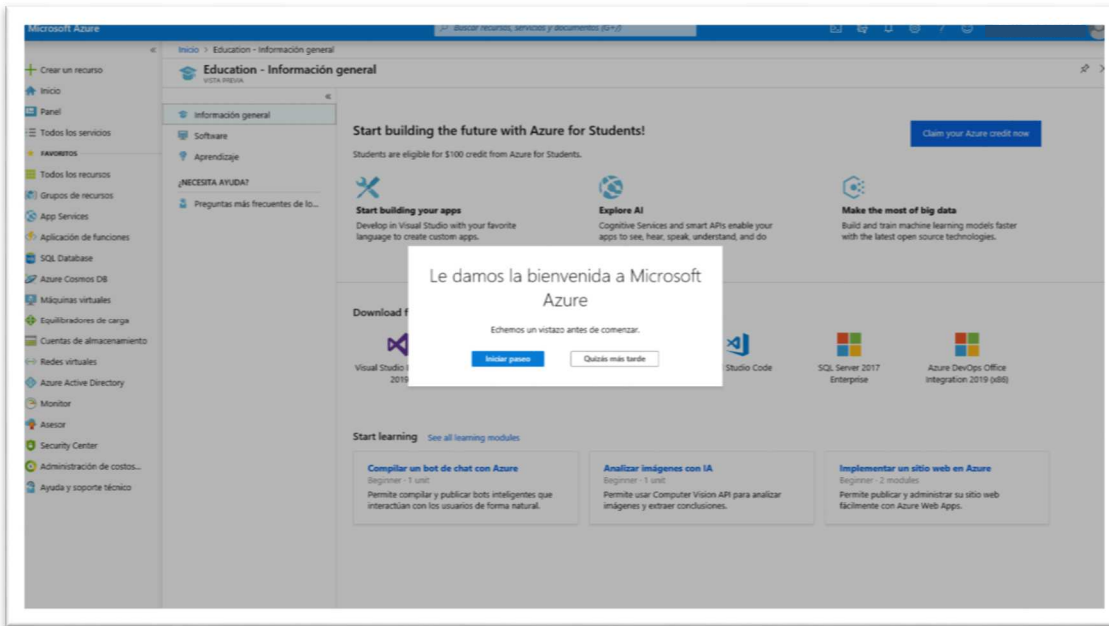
Microsoft Azure

Buscar recursos, servicios y documentos (G+/)

«

+ Crear un recurso

Inicio

Panel

Todos los servicios

FAVORITOS

Todos los recursos

Grupos de recursos

App Services

Aplicación de funciones

SQL Database

Azure Cosmos DB

Máquinas virtuales

Equilibradores de carga

Cuentas de almacenamiento

Redes virtuales

Azure Active Directory

Monitor

Asesor

Security Center

Administración de costos...

Ayuda y soporte técnico

Inicio > Education - Información general

Education - Información general

VISTA PREVIA

«

Información general

Software

Aprendizaje

¿NECESITA AYUDA?

Preguntas más frecuentes de lo...

Start building the future with Azure for Students!

Students are eligible for $100 credit from Azure for Students.

Claim your Azure credit now

Start building your apps

Develop in Visual Studio with your favorite language to create custom apps.

Explore AI

Cognitive Services and smart APIs enable your apps to see, hear, speak, understand, and do

Make the most of big data

Build and train machine learning models faster with the latest open source technologies.

Download f

Visual Studio 2019

Studio Code

SQL Server 2017 Enterprise

Azure DevOps Office Integration 2019 (x86)

Le damos la bienvenida a Microsoft Azure

Echemos un vistazo antes de comenzar.

Iniciar paseo

Quizás más tarde

Start learning See all learning modules

Compilar un bot de chat con Azure

Beginner · 1 unit

Permite compilar y publicar bots inteligentes que interactúan con los usuarios de forma natural.

Analizar imágenes con IA

Beginner · 1 unit

Permite usar Computer Vision API para analizar imágenes y extraer conclusiones.

Implementar un sitio web en Azure

Beginner · 2 modules

Permite publicar y administrar su sitio web fácilmente con Azure Web Apps.